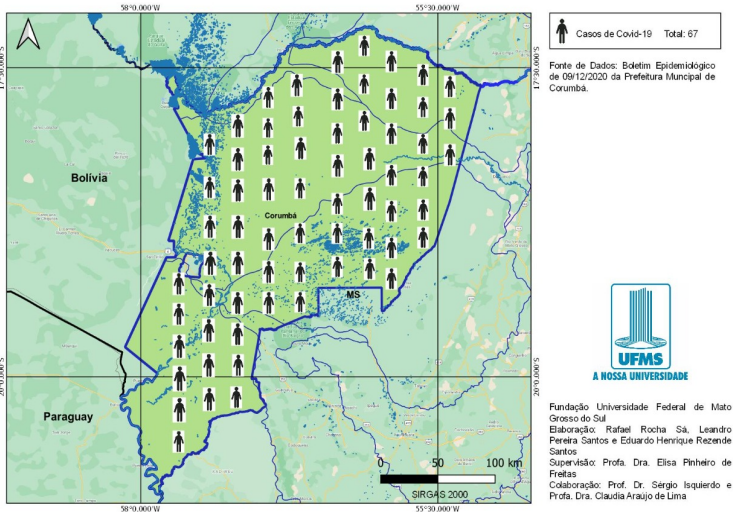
58°0.000'W
55°30.000'W
17°30.000'S
17°30.000'S
20°0.000'S
20°0.000'S
58°0.000'W
55°30.000'W

Bolívia
Corumbá
MS
Paraguay

0 50 100 km
SIRGAS 2000

Casos de Covid-19 Total: 67

Fonte de Dados: Boletim Epidemiológico de 09/12/2020 da Prefeitura Muncipal de Corumbá.

UFMS
A NOSSA UNIVERSIDADE

Fundação Universidade Federal de Mato Grosso do Sul
Elaboração: Rafael Rocha Sá, Leandro Pereira Santos e Eduardo Henrique Rezende Santos
Supervisão: Profa. Dra. Elisa Pinheiro de Freitas
Colaboração: Prof. Dr. Sérgio Isquierdo e Profa. Dra. Claudia Araújo de Lima